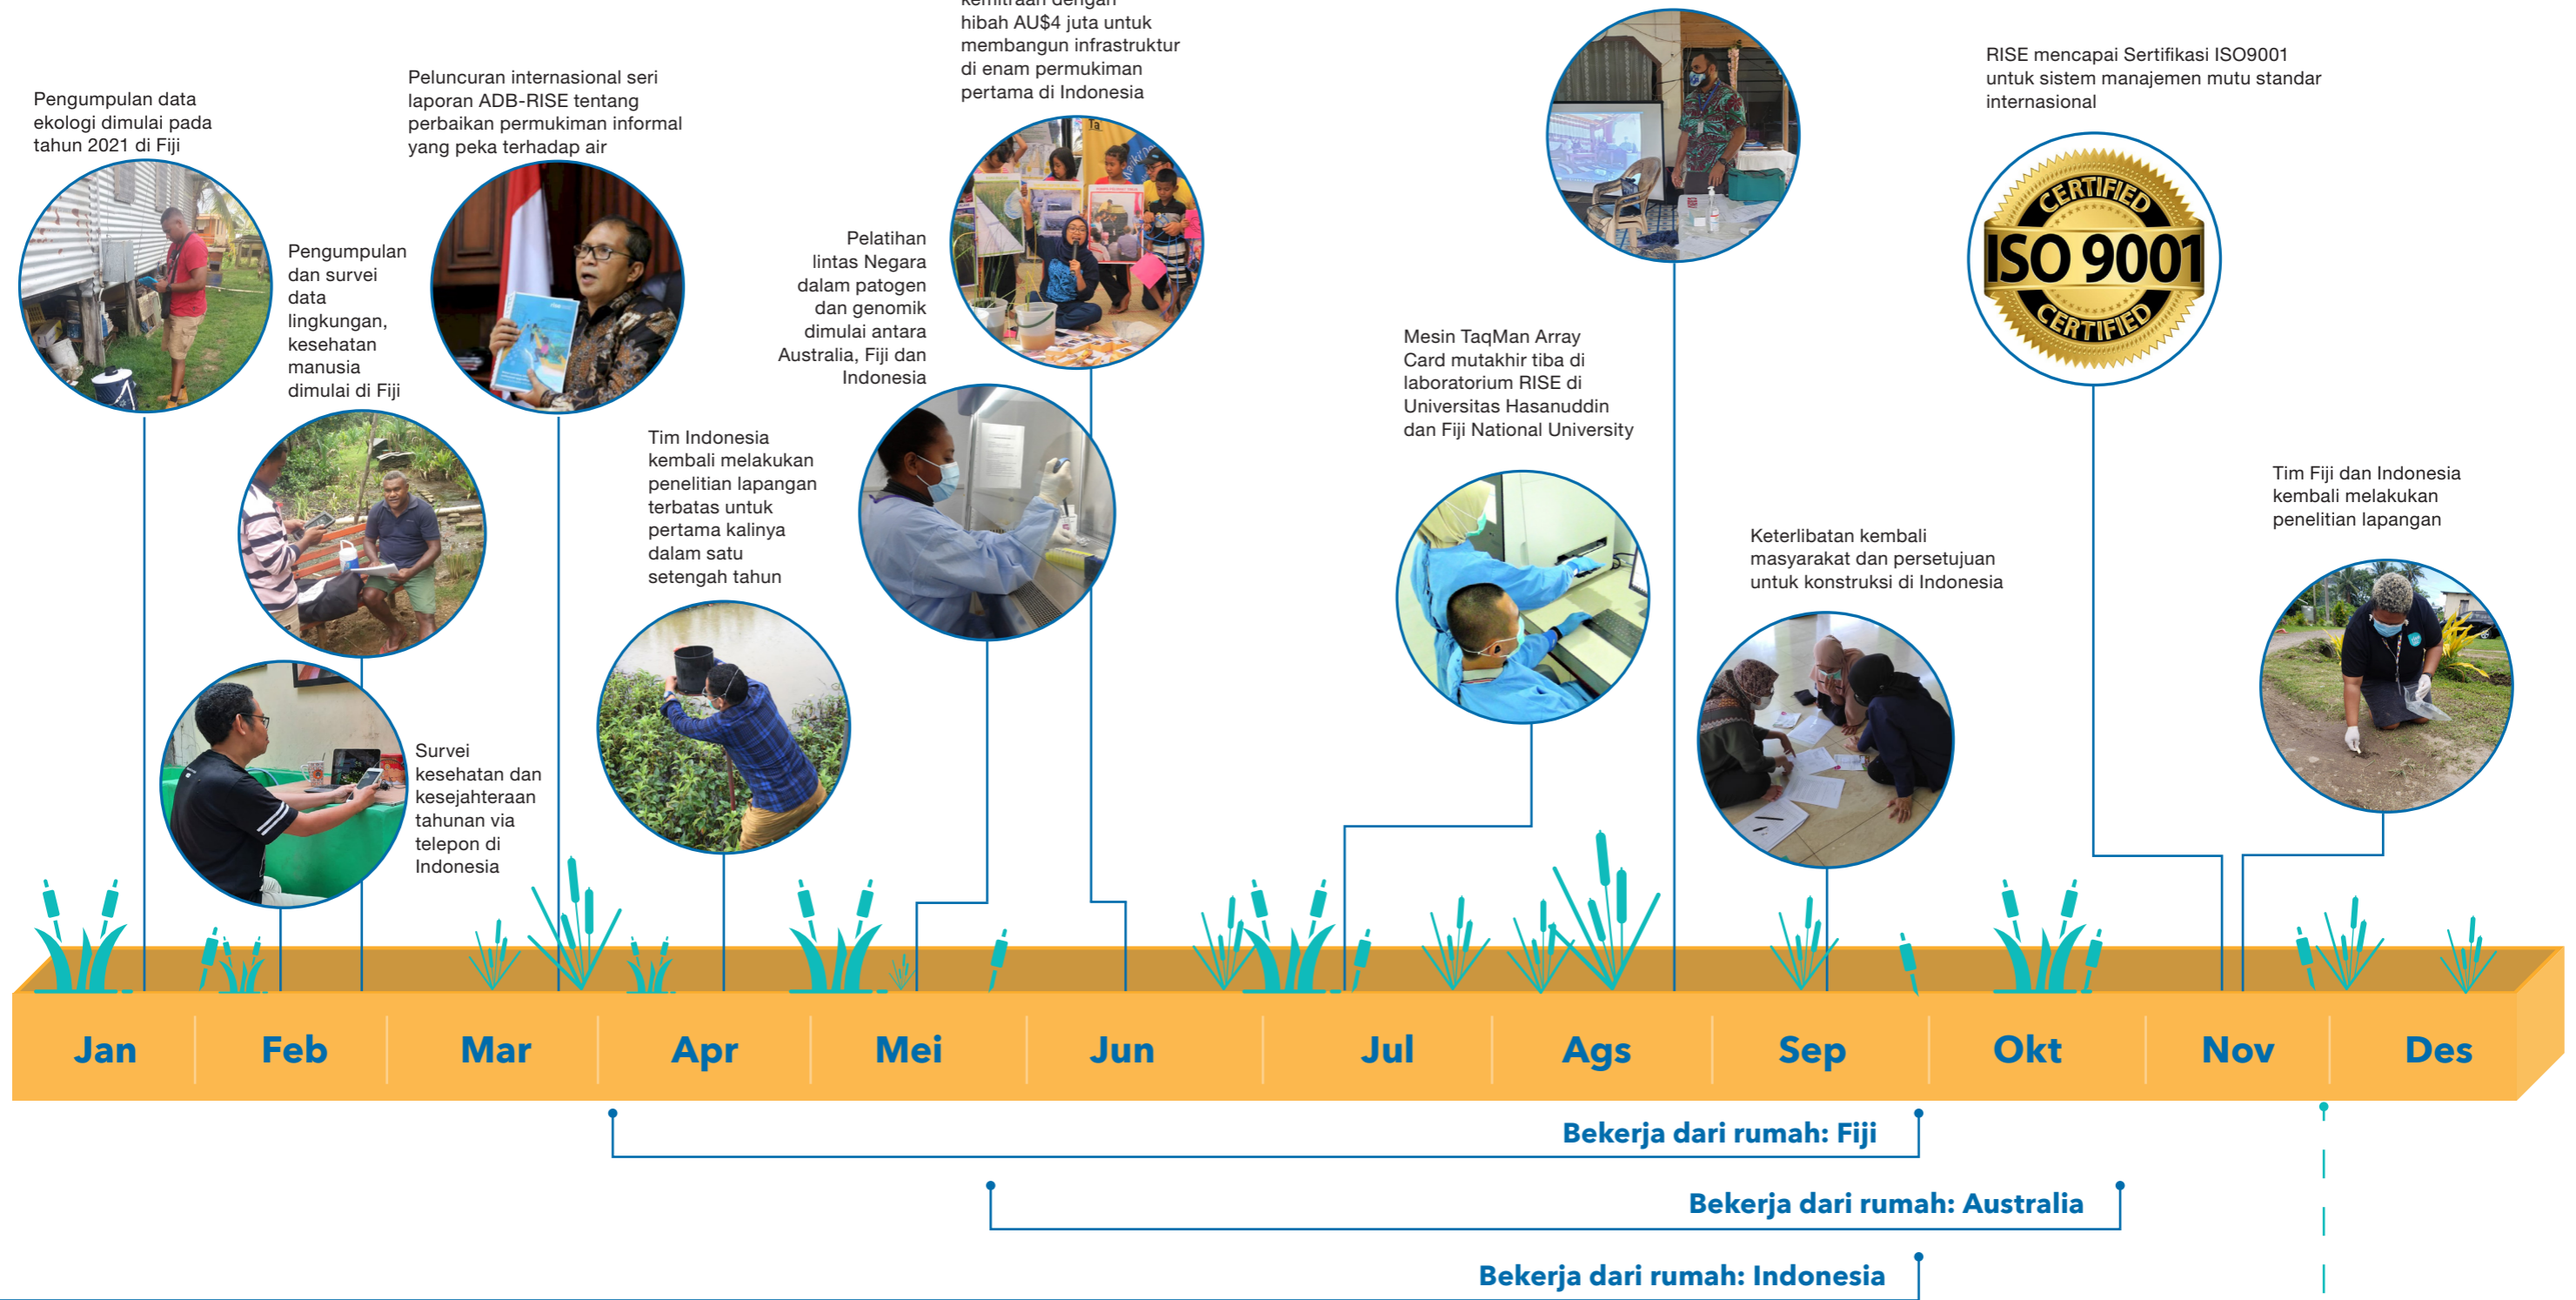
Pengumpulan data ekologi dimulai pada tahun 2021 di Fiji

Pengumpulan dan survei data lingkungan, kesehatan manusia dimulai di Fiji

Survei kesehatan dan kesejahteraan tahunan via telepon di Indonesia

Peluncuran internasional seri laporan ADB-RISE tentang perbaikan permukiman informal yang peka terhadap air

Tim Indonesia kembali melakukan penelitian lapangan terbatas untuk pertama kalinya dalam satu setengah tahun

Pelatihan lintas Negara dalam patogen dan genomik dimulai antara Australia, Fiji dan Indonesia

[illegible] hibah AU$4 juta untuk membangun infrastruktur di enam permukiman pertama di Indonesia

Mesin TaqMan Array Card mutakhir tiba di laboratorium RISE di Universitas Hasanuddin dan Fiji National University

Keterlibatan kembali masyarakat dan persetujuan untuk konstruksi di Indonesia

RISE mencapai Sertifikasi ISO9001 untuk sistem manajemen mutu standar internasional

CERTIFIED ISO 9001 CERTIFIED

Tim Fiji dan Indonesia kembali melakukan penelitian lapangan

Jan Feb Mar Apr Mei Jun Jul Ags Sep Okt Nov Des

Bekerja dari rumah: Fiji

Bekerja dari rumah: Australia

Bekerja dari rumah: Indonesia